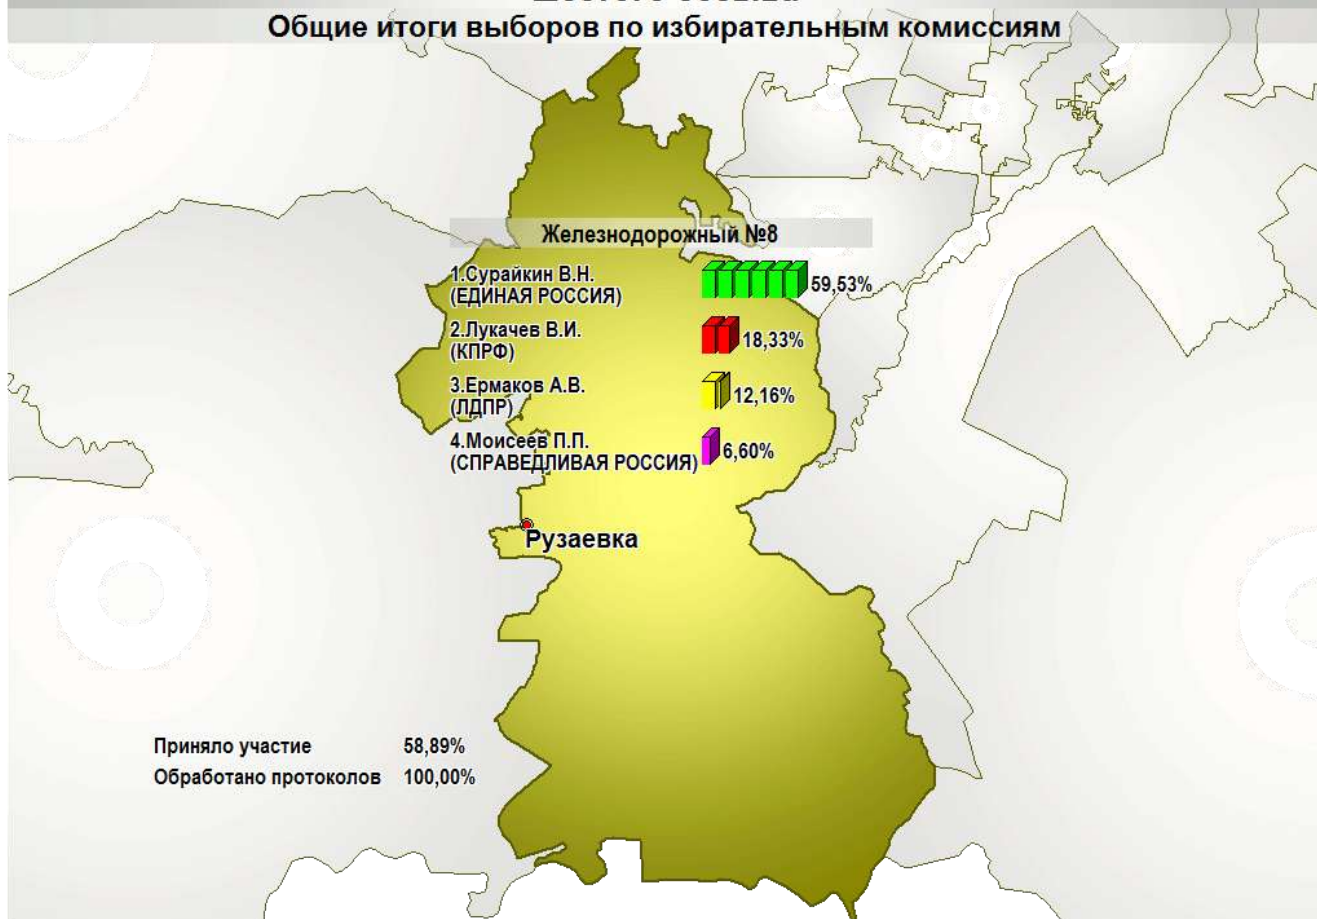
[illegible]

Общие итоги выборов по избирательным комиссиям

Железнодорожный №8

1.Сурайкин В.Н. (ЕДИНАЯ РОССИЯ) 59,53%

2.Лукачев В.И. (КПРФ) 18,33%

3.Ермаков А.В. (ЛДПР) 12,16%

4.Моисеев П.П. (СПРАВЕДЛИВАЯ РОССИЯ) 6,60%

Рузаевка

Приняло участие 58,89%

Обработано протоколов 100,00%